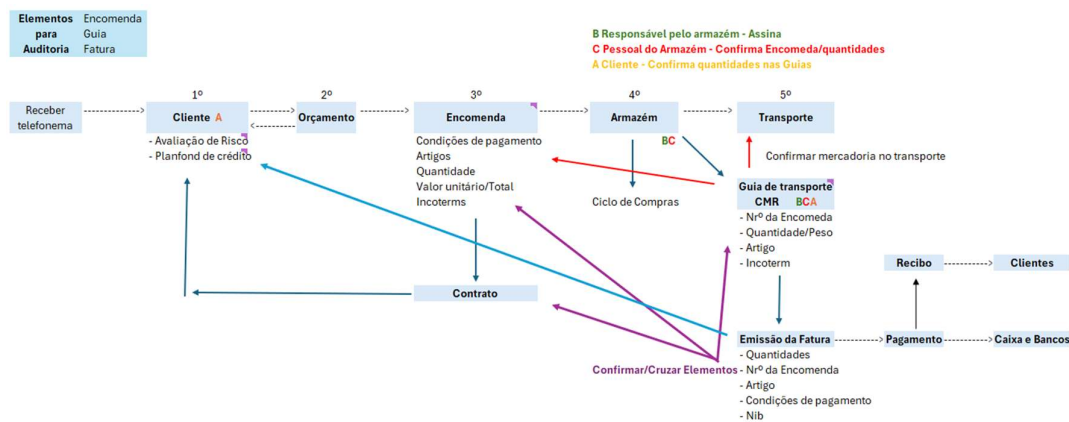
| Elementos para Auditoria | Encomenda Guia Fatura |
|---|---|

B Responsável pelo armazém - Assina
C Pessoal do Armazém - Confirma Encomeda/quantidades
A Cliente - Confirma quantidades nas Guias

Receber telefonema

1º
Cliente A
- Avaliação de Risco
- Planfond de crédito

2º
Orçamento

3º
Encomenda
Condições de pagamento
Artigos
Quantidade
Valor unitário/Total
Incoterms

4º
Armazém
BC
Ciclo de Compras

5º
Transporte
Confirmar mercadoria no transporte

Guia de transporte
CMR BCA
- Nrº da Encomeda
- Quantidade/Peso
- Artigo
- Incoterm

Contrato

Confirmar/Cruzar Elementos

Emissão da Fatura
- Quantidades
- Nrº da Encomenda
- Artigo
- Condições de pagamento
- Nib

Pagamento

Recibo

Clientes

Caixa e Bancos